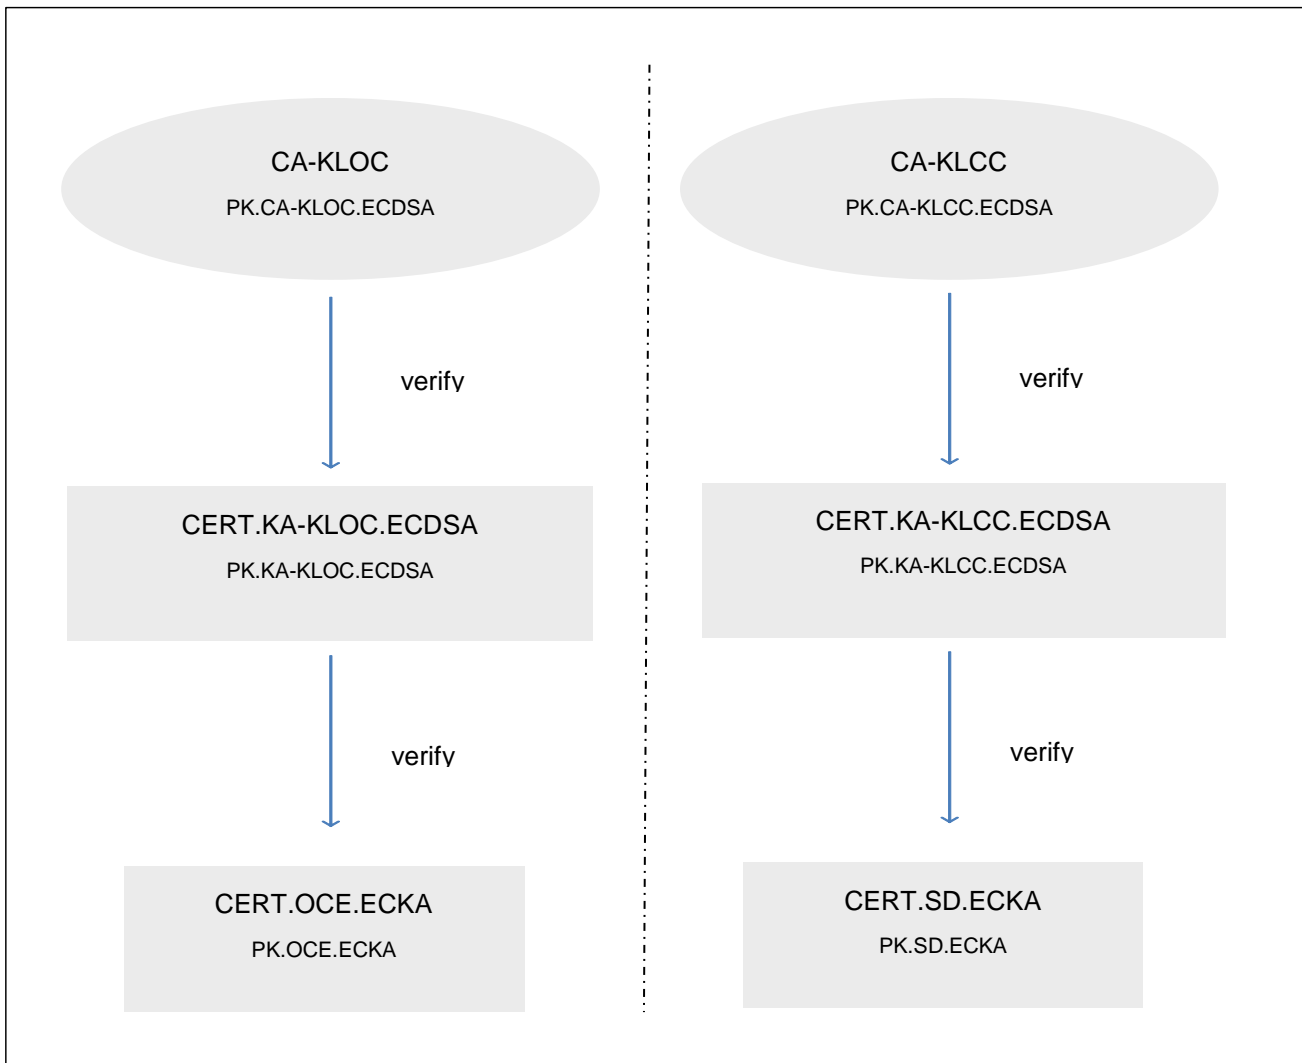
CA-KLOC
PK.CA-KLOC.ECDSA

verify

CERT.KA-KLOC.ECDSA
PK.KA-KLOC.ECDSA

verify

CERT.OCE.ECKA
PK.OCE.ECKA

CA-KLCC
PK.CA-KLCC.ECDSA

verify

CERT.KA-KLCC.ECDSA
PK.KA-KLCC.ECDSA

verify

CERT.SD.ECKA
PK.SD.ECKA